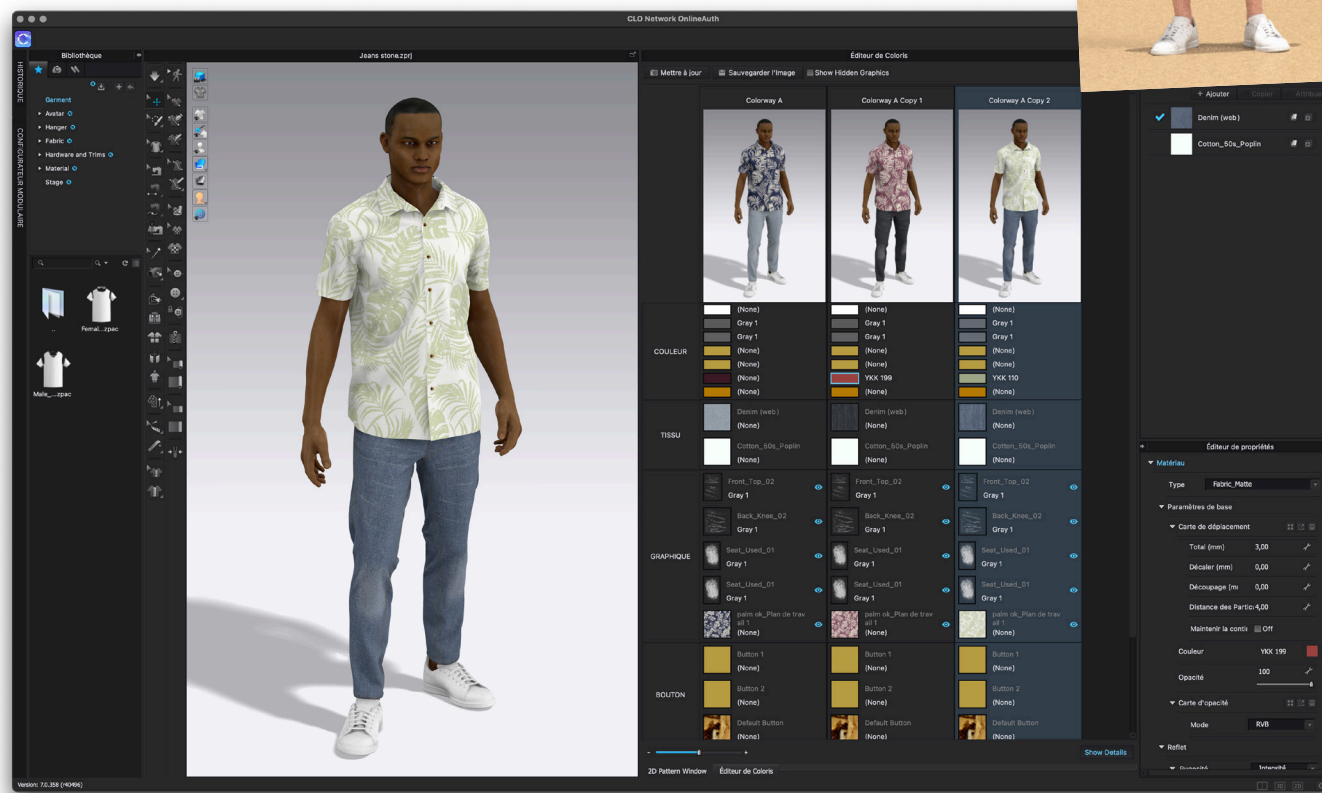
CLO Network OnlineAuth

Bibliothèque

HISTORIQUE

CONFIGURATEUR MODULAIRE

Garment
Avatar
Hanger
Fabric
Hardware and Trims
Material
Stage

Femal....zpac
Male_....zpac

Jeans stone.zprj

Éditeur de Coloris

Mettre à jour
Sauvegarder l'image
Show Hidden Graphics

| | Colorway A | Colorway A Copy 1 | Colorway A Copy 2 |
|---|---|---|---|
| COULEUR | (None) | (None) | (None) |
| | Gray 1 | Gray 1 | Gray 1 |
| | Gray 1 | Gray 1 | Gray 1 |
| | (None) | (None) | (None) |
| | (None) | (None) | (None) |
| | (None) | YKK 199 | YKK 110 |
| | (None) | (None) | (None) |
| TISSU | Denim (web) (None) | Denim (web) (None) | Denim (web) (None) |
| | Cotton_50s_Poplin (None) | Cotton_50s_Poplin (None) | Cotton_50s_Poplin (None) |
| GRAPHIQUE | Front_Top_02 Gray 1 | Front_Top_02 Gray 1 | Front_Top_02 Gray 1 |
| | Back_Knee_02 Gray 1 | Back_Knee_02 Gray 1 | Back_Knee_02 Gray 1 |
| | Seat_Used_01 Gray 1 | Seat_Used_01 Gray 1 | Seat_Used_01 Gray 1 |
| | Seat_Used_01 Gray 1 | Seat_Used_01 Gray 1 | Seat_Used_01 Gray 1 |
| | palm ok_Plan de trav ail 1 (None) | palm ok_Plan de trav ail 1 (None) | palm ok_Plan de trav ail 1 (None) |
| BOUTON | Button 1 (None) | Button 1 (None) | Button 1 (None) |
| | Button 2 (None) | Button 2 (None) | Button 2 (None) |
| | Default Button (None) | Default Button (None) | Default Button (None) |

Show Details

2D Pattern Window
Éditeur de Coloris

+ Ajouter
Copier
Attribuer

Denim (web)
Cotton_50s_Poplin

Éditeur de propriétés

Matériau
Type Fabric_Matte
Paramètres de base
Carte de déplacement
Total (mm) 3,00
Décaler (mm) 0,00
Découpage (m 0,00
Distance des Partic 4,00
Maintenir la conti Off
Couleur YKK 199
Opacité 100
Carte d'opacité
Mode RVB
Reflet
Intensité

Version: 7.0.358 (r40496)